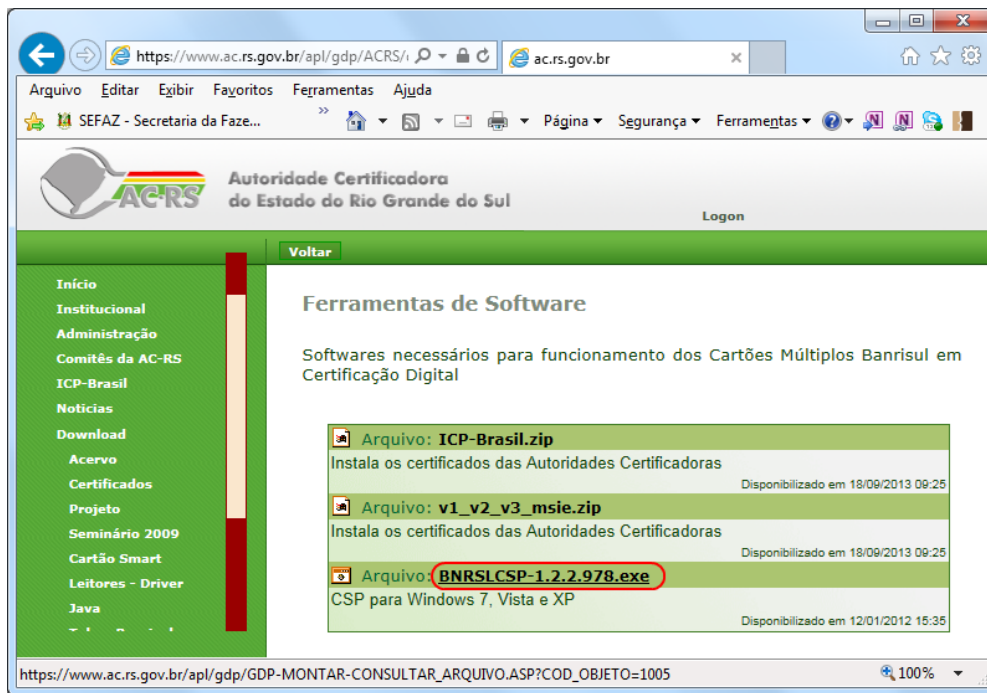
https://www.ac.rs.gov.br/apl/gdp/ACRS/

ac.rs.gov.br

Arquivo Editar Exibir Favoritos Ferramentas Ajuda

SEFAZ - Secretaria da Faze...

Página ▾ Segurança ▾ Ferramentas ▾

AC-RS

Autoridade Certificadora do Estado do Rio Grande do Sul

Logon

Voltar

Início
Institucional
Administração
Comitês da AC-RS
ICP-Brasil
Notícias
Download
Acervo
Certificados
Projeto
Seminário 2009
Cartão Smart
Leitores - Driver
Java
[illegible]

Ferramentas de Software

Softwares necessários para funcionamento dos Cartões Múltiplos Banrisul em Certificação Digital

Arquivo: ICP-Brasil.zip
Instala os certificados das Autoridades Certificadoras
Disponibilizado em 18/09/2013 09:25

Arquivo: v1_v2_v3_msie.zip
Instala os certificados das Autoridades Certificadoras
Disponibilizado em 18/09/2013 09:25

Arquivo: BNRSLCSP-1.2.2.978.exe
CSP para Windows 7, Vista e XP
Disponibilizado em 12/01/2012 15:35

https://www.ac.rs.gov.br/apl/gdp/GDP-MONTAR-CONSULTAR_ARQUIVO.ASP?COD_OBJETO=1005

100%